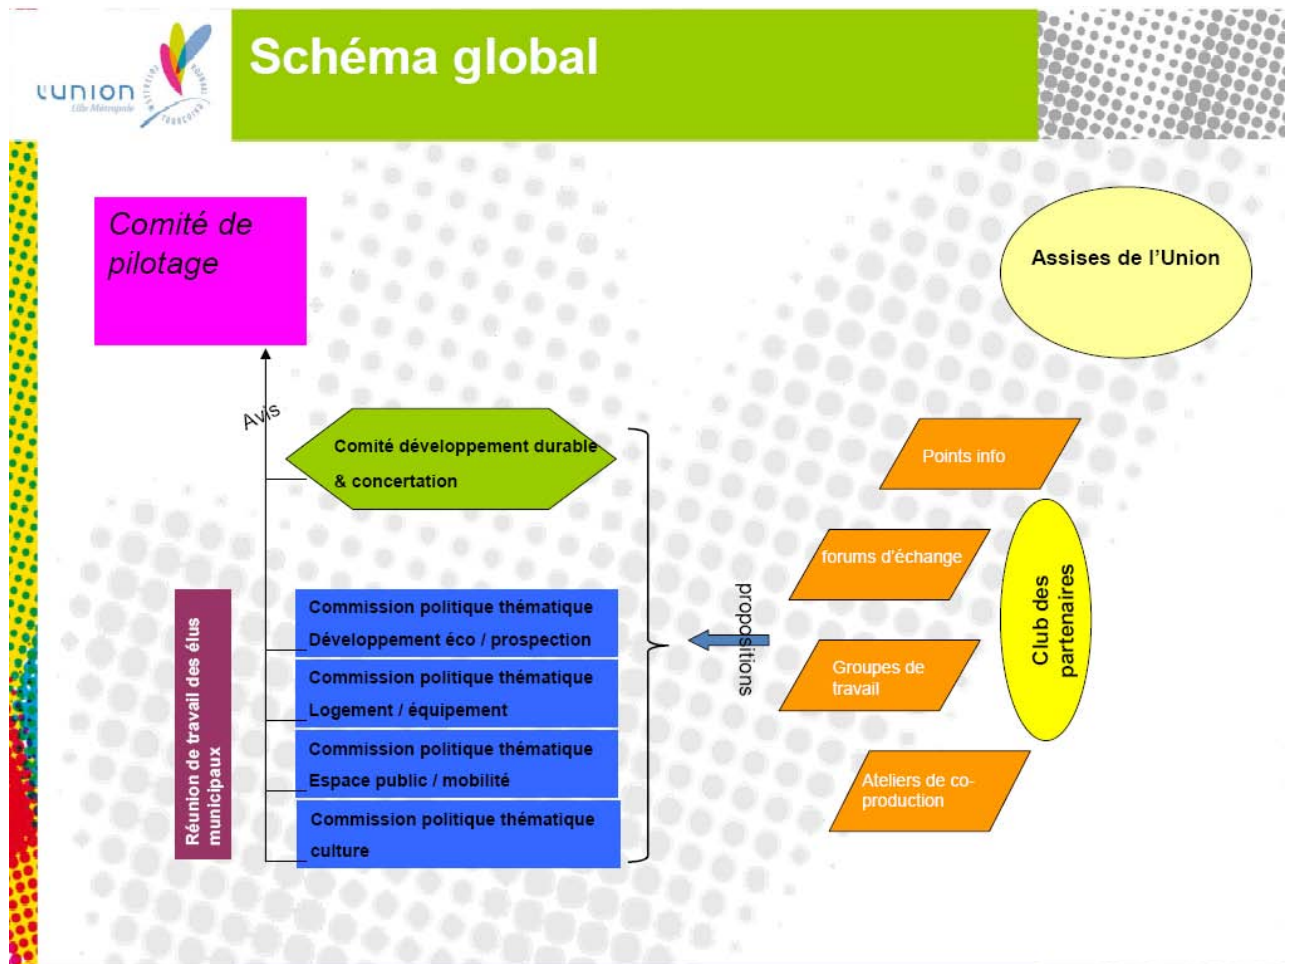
L'union
Lille Métropole

Schéma global

Comité de pilotage

Assises de l'Union

Avis

Comité développement durable & concertation

Points info

forums d'échange

Club des partenaires

propositions

Groupes de travail

Ateliers de co-production

Réunion de travail des élus municipaux

Commission politique thématique Développement éco / prospection

Commission politique thématique Logement / équipement

Commission politique thématique Espace public / mobilité

Commission politique thématique culture